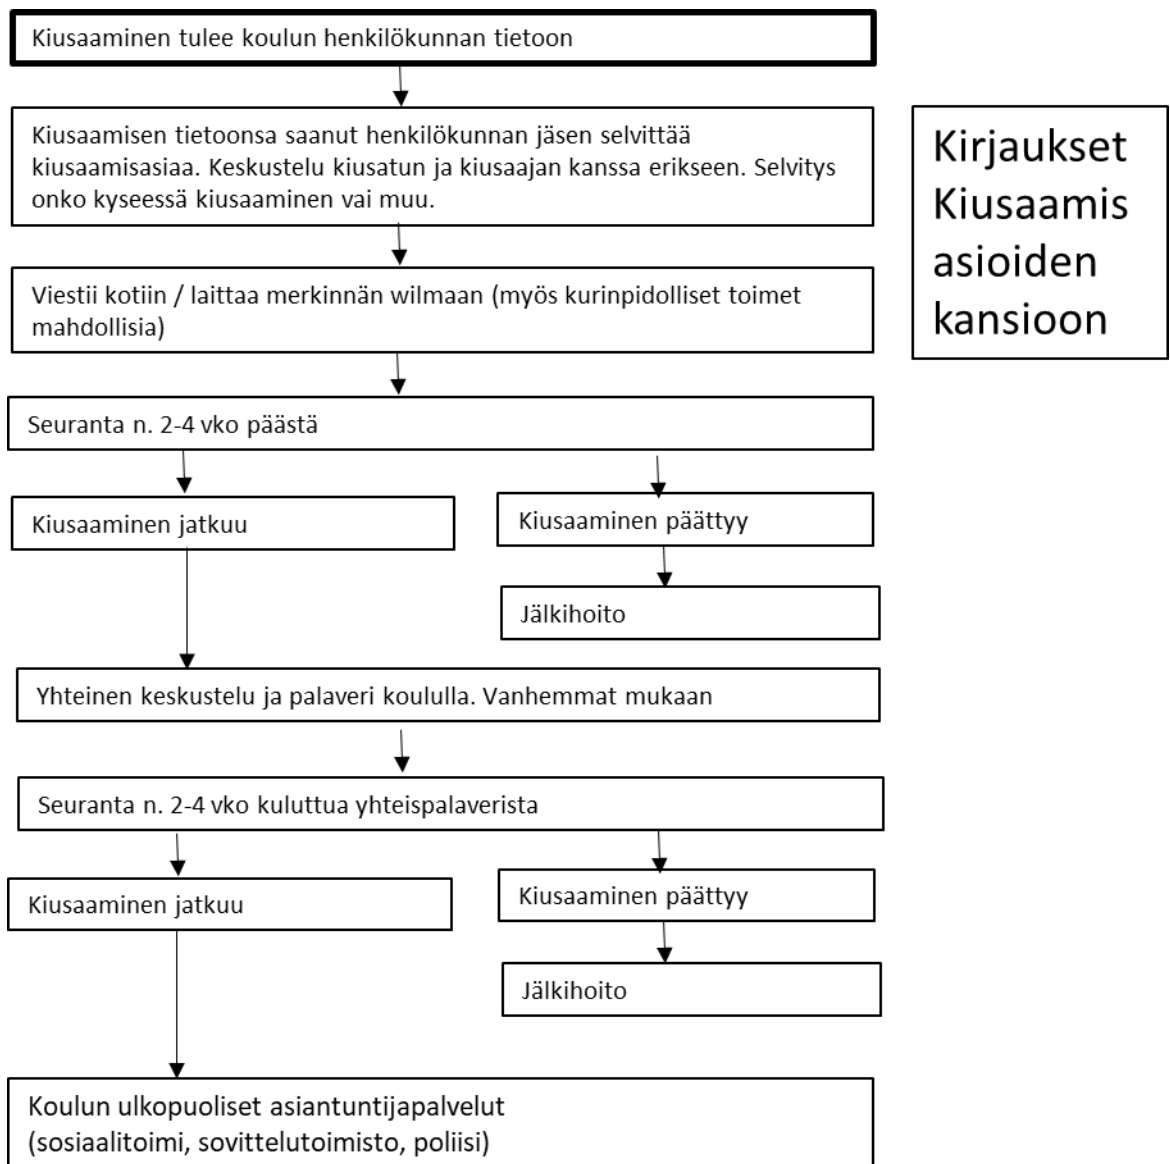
Kiusaaminen tulee koulun henkilökunnan tietoon

Kiusaamisen tietoonsa saanut henkilökunnan jäsen selvittää kiusaamisasiaa. Keskustelu kiusatun ja kiusaajan kanssa erikseen. Selvitys onko kyseessä kiusaaminen vai muu.

Viestii kotiin / laittaa merkinnän wilmaan (myös kurinpidolliset toimet mahdollisia)

Seuranta n. 2-4 vko päästä

Kiusaaminen jatkuu

Kiusaaminen päättyy

Jälkihoito

Yhteinen keskustelu ja palaveri koululla. Vanhemmat mukaan

Seuranta n. 2-4 vko kuluttua yhteispalaverista

Kiusaaminen jatkuu

Kiusaaminen päättyy

Jälkihoito

Koulun ulkopuoliset asiantuntijapalvelut (sosiaalitoimi, sovittelutoimisto, poliisi)

Kirjaukset Kiusaamis asioiden kansioon